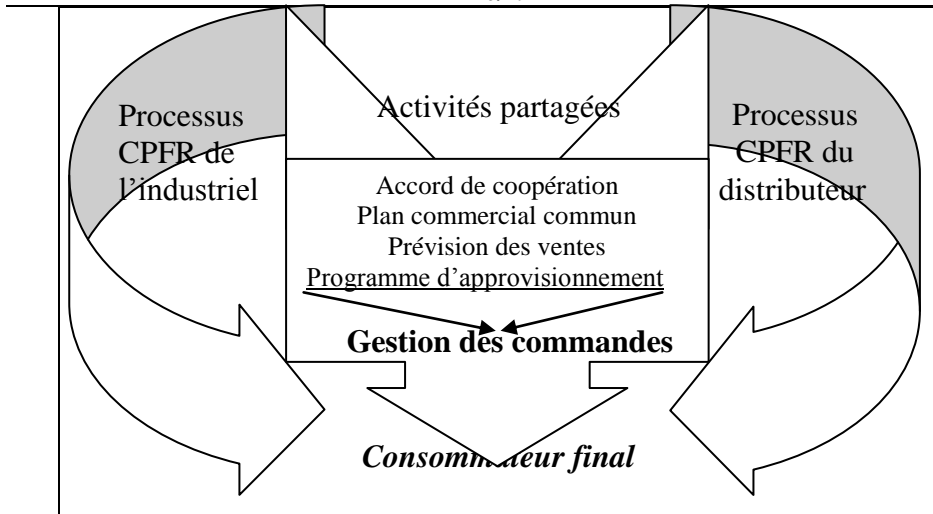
Processus CPFR de l'industriel

Activités partagées

Processus CPFR du distributeur

Accord de coopération
Plan commercial commun
Prévision des ventes
Programme d'approvisionnement

Gestion des commandes

Consommateur final